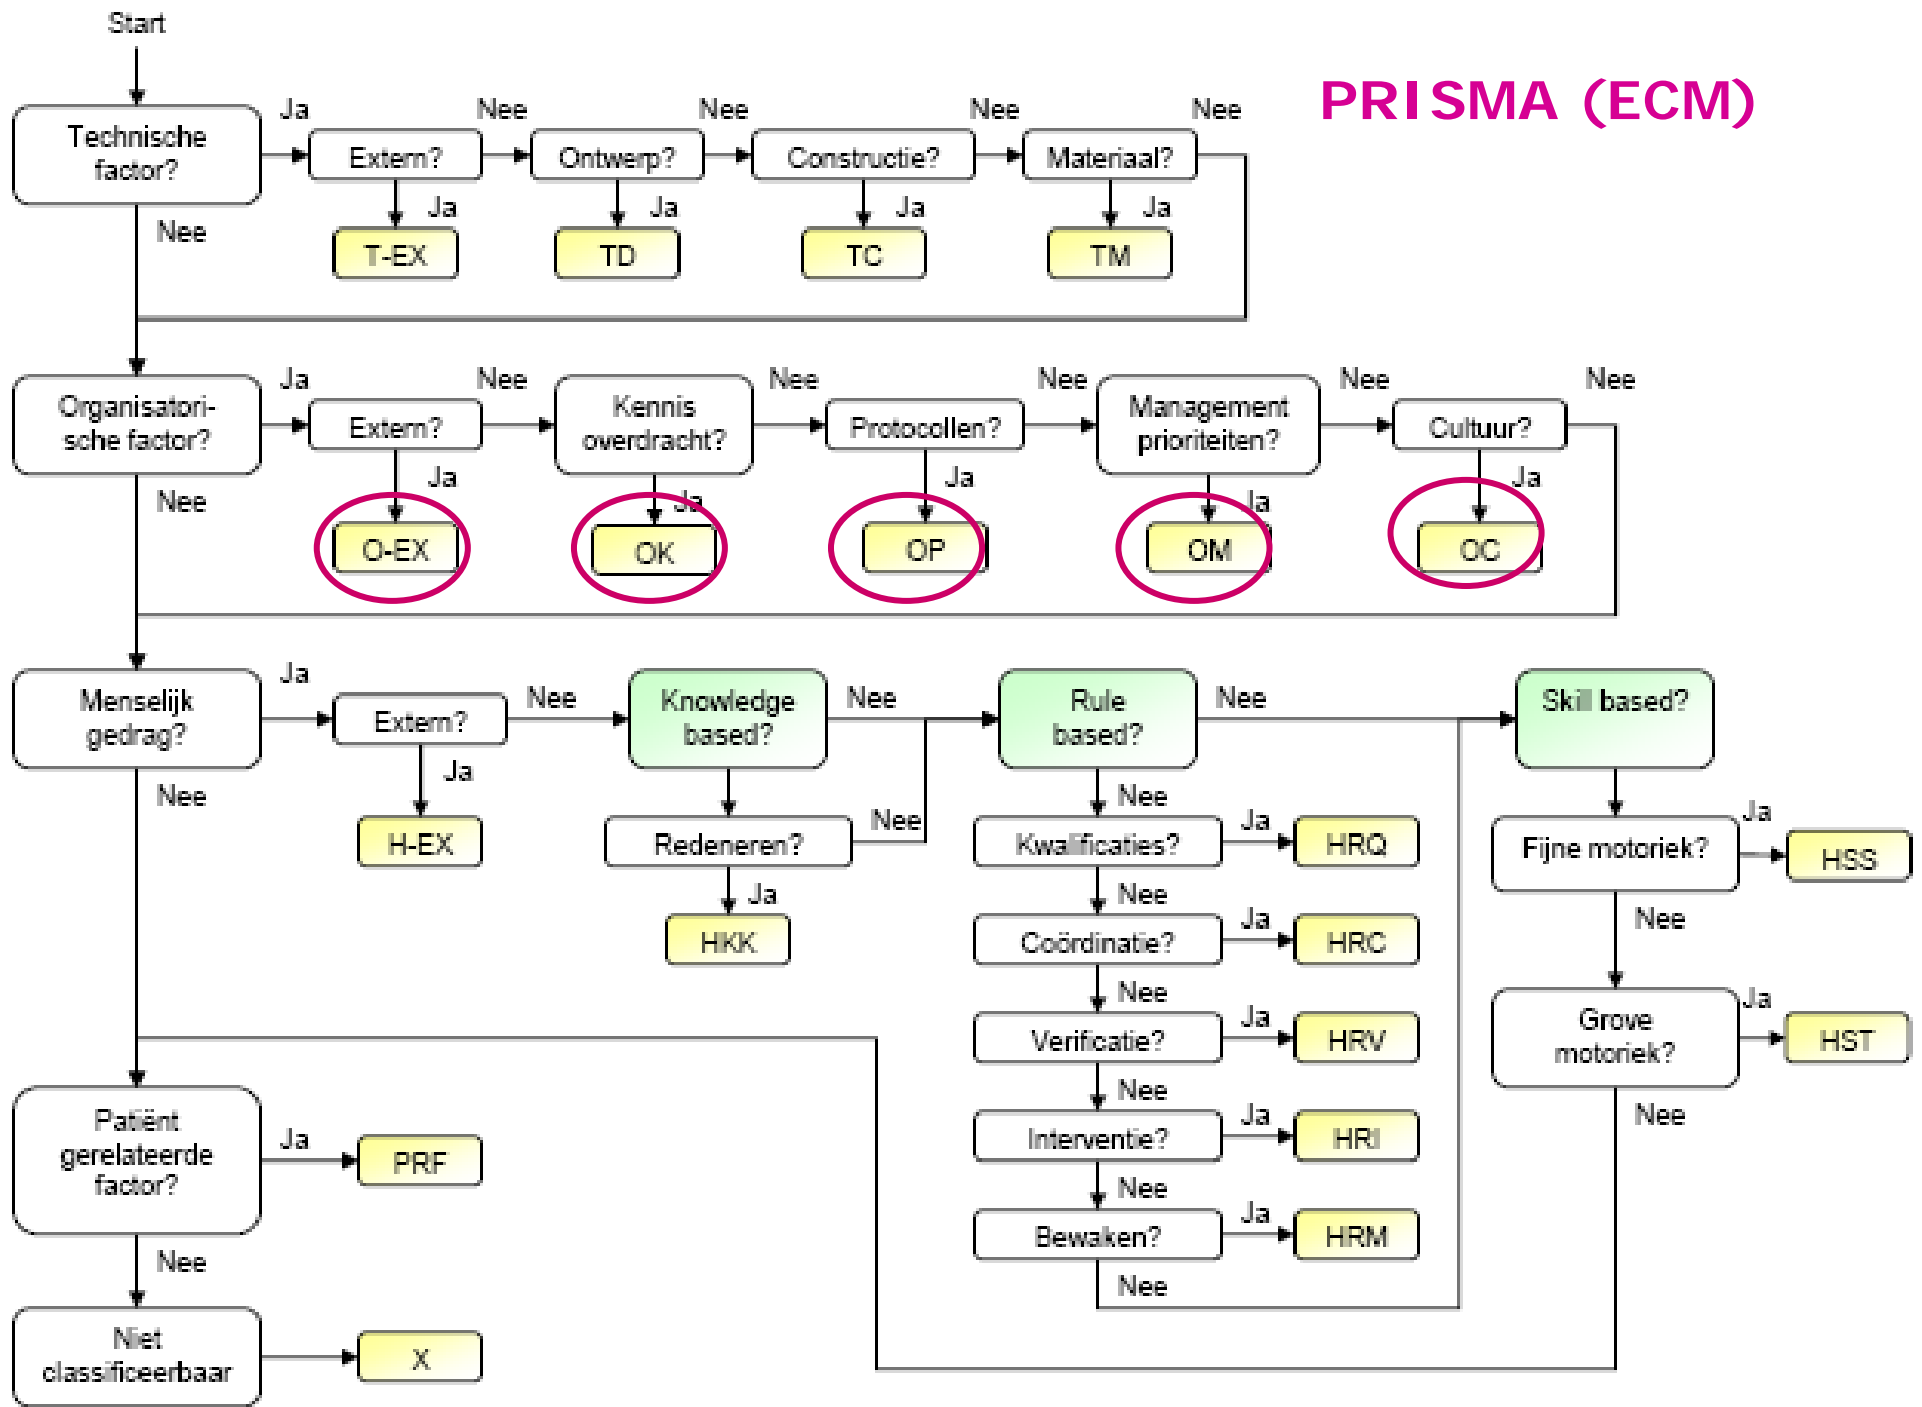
PRISMA (ECM)

Start

Technische factor?
Ja
Extern?
Nee
Ontwerp?
Nee
Constructie?
Nee
Materiaal?
Nee
Ja
T-EX
Ja
TD
Ja
TC
Ja
TM
Nee

Organisatorische factor?
Ja
Extern?
Nee
Kennis overdracht?
Nee
Protocollen?
Nee
Management prioriteiten?
Nee
Cultuur?
Nee
Ja
O-EX
Ja
OK
Ja
OP
Ja
OM
Ja
OC
Nee

Menselijk gedrag?
Ja
Extern?
Nee
Knowledge based?
Nee
Rule based?
Nee
Skill based?
Ja
H-EX
Redeneren?
Nee
Ja
HKK
Nee
Kwalificaties?
Ja
HRQ
Nee
Coördinatie?
Ja
HRC
Nee
Verificatie?
Ja
HRV
Nee
Interventie?
Ja
HRI
Nee
Bewaken?
Ja
HRM
Nee
Fijne motoriek?
Ja
HSS
Nee
Grove motoriek?
Ja
HST
Nee
Nee

Patiënt gerelateerde factor?
Ja
PRF
Nee
Niet classificeerbaar
X